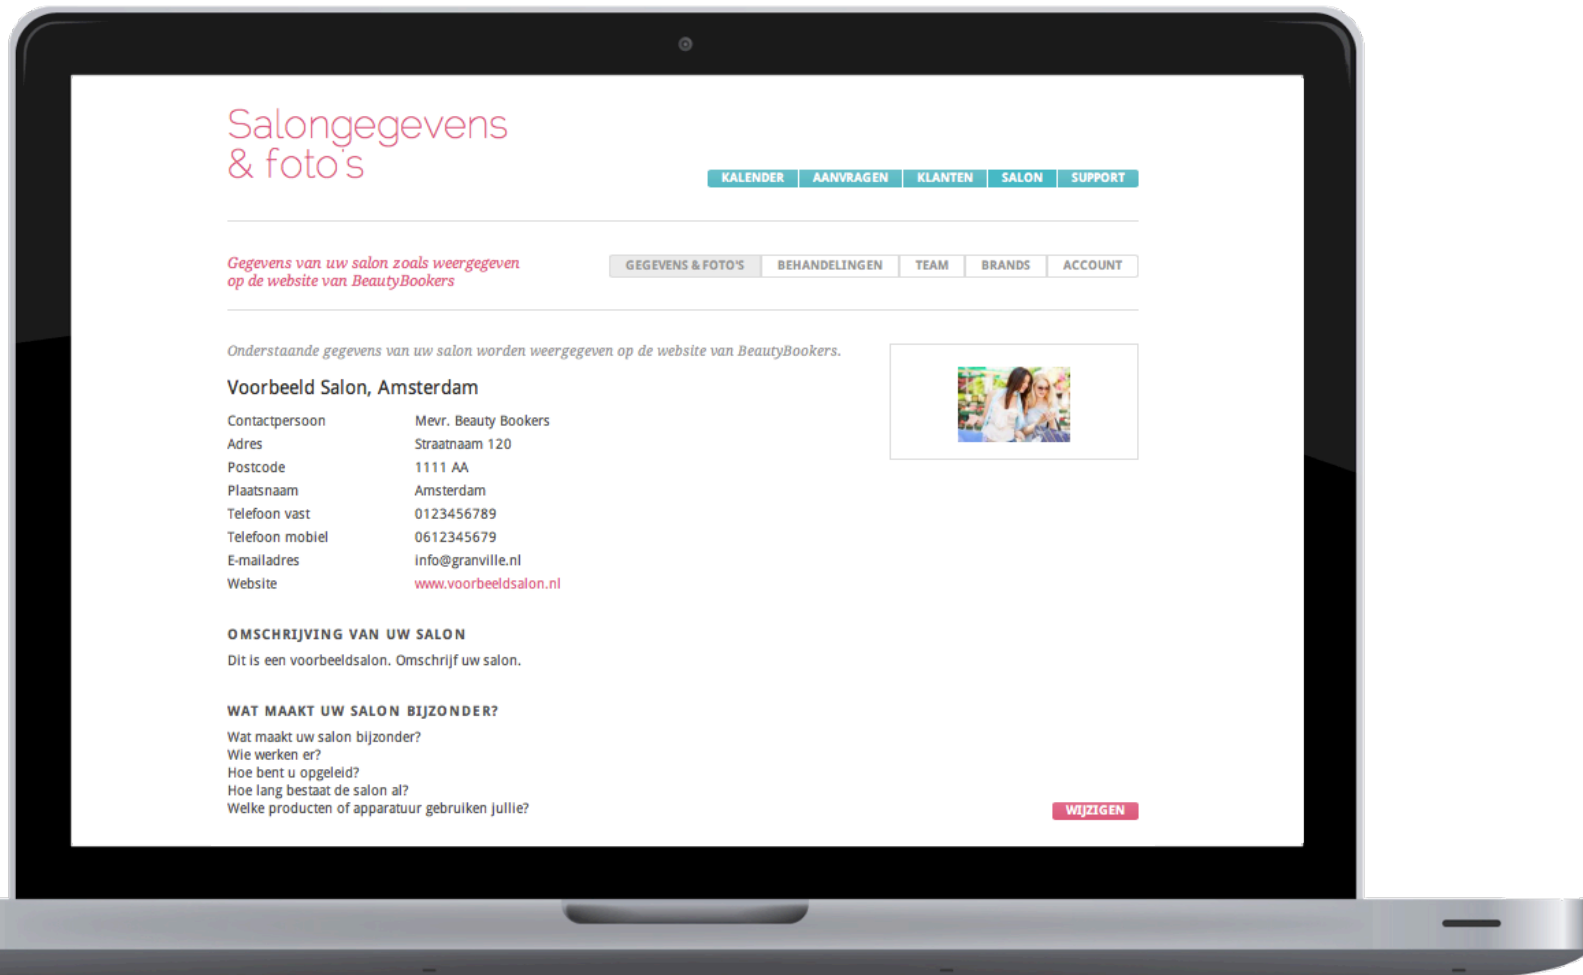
Salongegevens
& foto's

KALENDER AANVRAGEN KLANTEN SALON SUPPORT

Gegevens van uw salon zoals weergegeven op de website van BeautyBookers

GEGEVENS & FOTO'S BEHANDELINGEN TEAM BRANDS ACCOUNT

Onderstaande gegevens van uw salon worden weergegeven op de website van BeautyBookers.

Voorbeeld Salon, Amsterdam

| | |
|---|---|
| Contactpersoon | Mevr. Beauty Bookers |
| Adres | Straatnaam 120 |
| Postcode | 1111 AA |
| Plaatsnaam | Amsterdam |
| Telefoon vast | 0123456789 |
| Telefoon mobiel | 0612345679 |
| E-mailadres | info@granville.nl |
| Website | www.voorbeeldsalon.nl |

OMSCHRIJVING VAN UW SALON

Dit is een voorbeeldsalon. Omschrijf uw salon.

WAT MAAKT UW SALON BIJZONDER?

Wat maakt uw salon bijzonder?
Wie werken er?
Hoe bent u opgeleid?
Hoe lang bestaat de salon al?
Welke producten of apparatuur gebruiken jullie?

WIJZIGEN